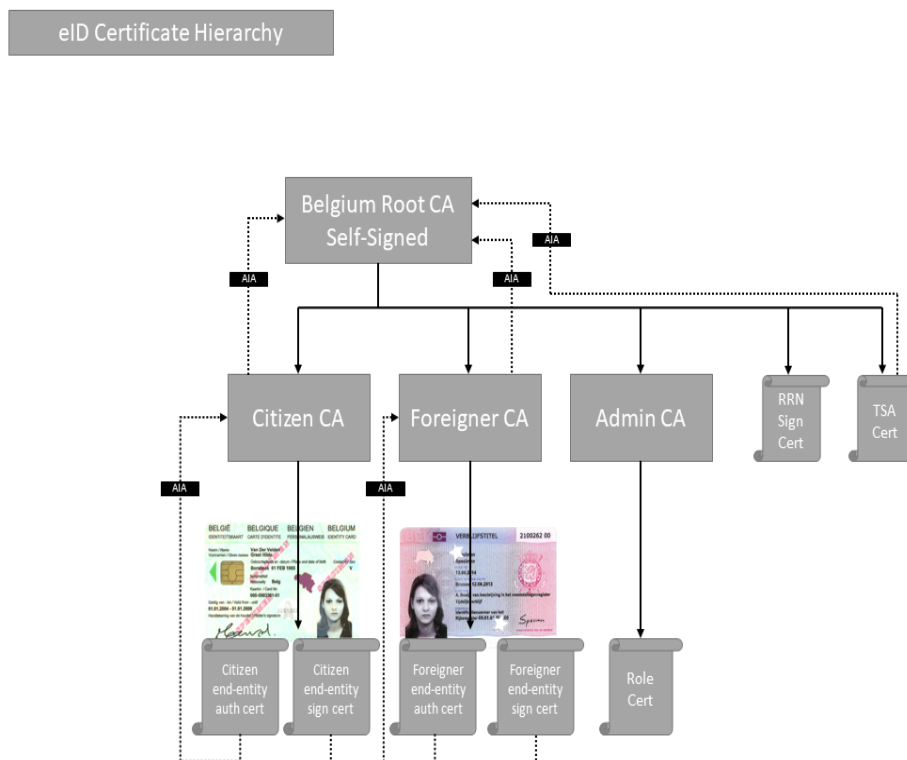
eID Certificate Hierarchy

Belgium Root CA
Self-Signed

AIA

AIA

AIA

Citizen CA

Foreigner CA

Admin CA

RRN Sign Cert

TSA Cert

AIA

AIA

BELGIË BELGIQUE BELGIEN BELGIUM
IDENTITEITSKAART CARTE D'IDENTITÉ PERSONALAUSWEIS IDENTITY CARD

VERBLIJFSTITEL 2100262 00

Citizen end-entity auth cert

Citizen end-entity sign cert

Foreigner end-entity auth cert

Foreigner end-entity sign cert

Role Cert